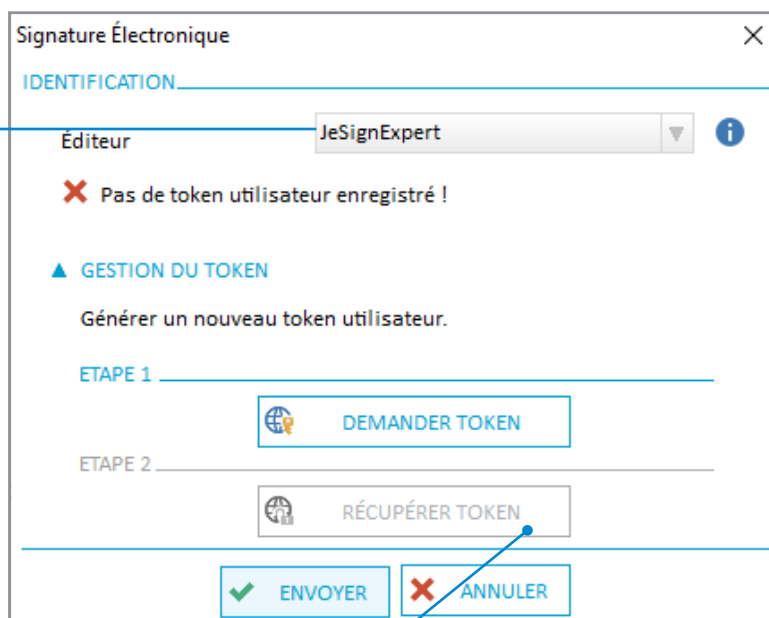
Signature Électronique

IDENTIFICATION

Éditeur JeSignExpert

Pas de token utilisateur enregistré !

GESTION DU TOKEN

Générer un nouveau token utilisateur.

ETAPE 1

DEMANDER TOKEN

ETAPE 2

RÉCUPÉRER TOKEN

ENVOYER

ANNULER